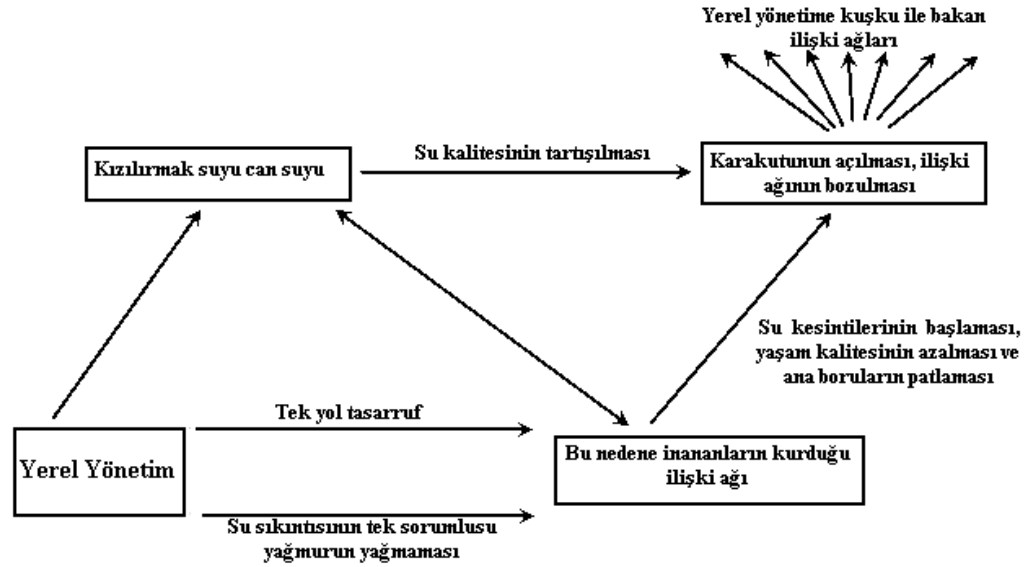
Yerel yönetime kuşku ile bakan ilişki ağları

Kızılırmak suyu can suyu

Su kalitesinin tartışılması

Karakutunun açılması, ilişki ağının bozulması

Su kesintilerinin başlaması, yaşam kalitesinin azalması ve ana boruların patlaması

Tek yol tasarruf

Yerel Yönetim

Bu nedene inananların kurduğu ilişki ağı

Su sıkıntısının tek sorumlusu yağmurun yağmaması